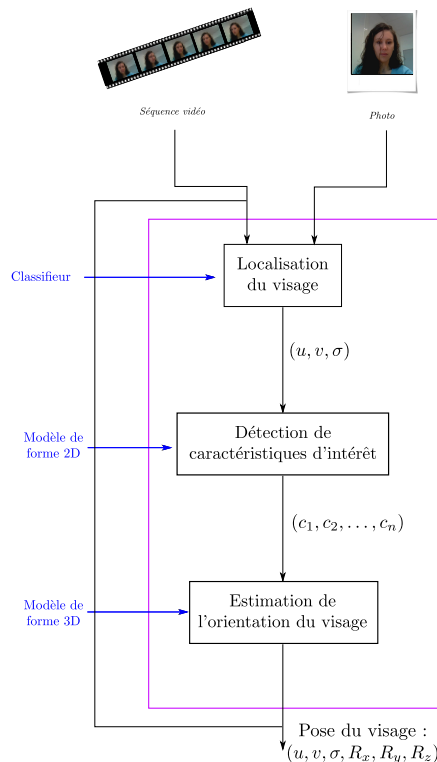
Séquence vidéo

Photo

Classifieur

Localisation du visage

$(u, v, \sigma)$

Modèle de forme 2D

Détection de caractéristiques d'intérêt

$(c_1, c_2, \ldots, c_n)$

Modèle de forme 3D

Estimation de l'orientation du visage

Pose du visage : $(u, v, \sigma, R_x, R_y, R_z)$